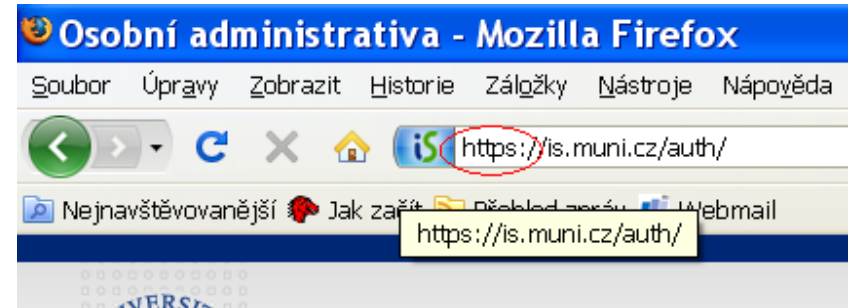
Osobní administrativa - Mozilla Firefox

Soubor Úpravy Zobrazit Historie Záložky Nástroje Nápověda

iS https://is.muni.cz/auth/

Nejnavštěvovanější Jak začít Přehled zpráv Webmail

https://is.muni.cz/auth/

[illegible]